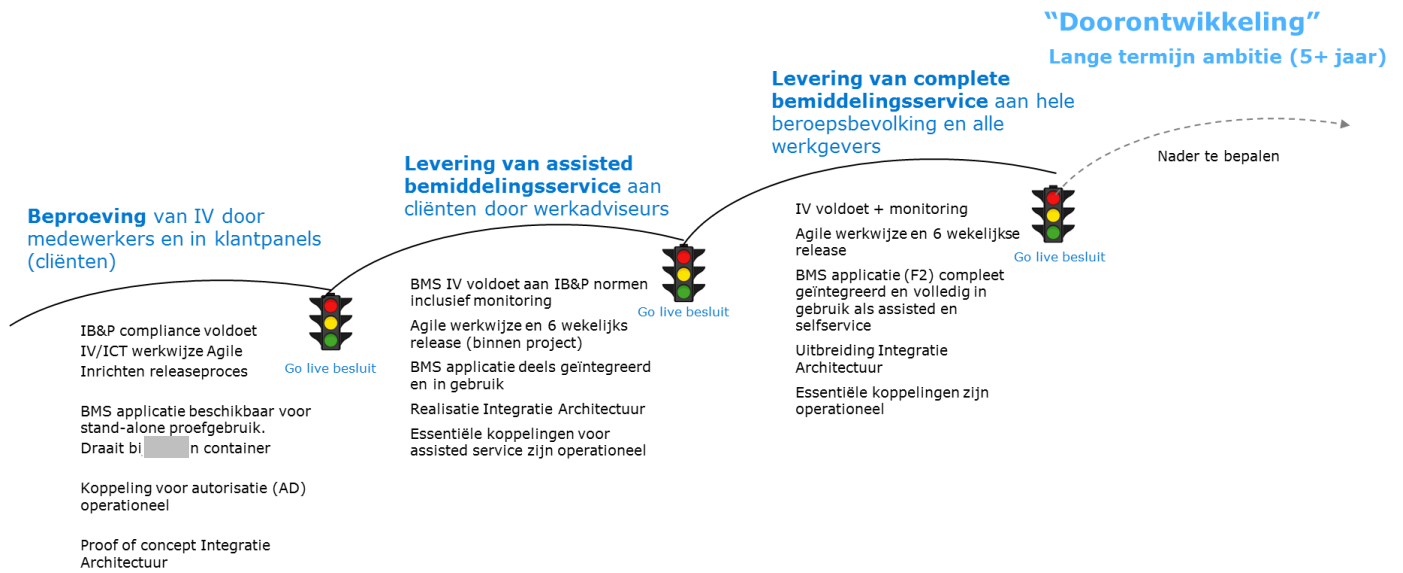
“Doorontwikkeling”

Lange termijn ambitie (5+ jaar)

Beproeving van IV door medewerkers en in klantpanels (cliënten)

IB&P compliance voldoet
IV/ICT werkwijze Agile
Inrichten releaseproces

BMS applicatie beschikbaar voor stand-alone proefgebruik.
Draait bi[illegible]n container

Koppeling voor autorisatie (AD) operationeel

Proof of concept Integratie Architectuur

Go live besluit

Levering van assisted bemiddelingsservice aan cliënten door werkadviseurs

BMS IV voldoet aan IB&P normen inclusief monitoring

Agile werkwijze en 6 wekelijks release (binnen project)

BMS applicatie deels geïntegreerd en in gebruik

Realisatie Integratie Architectuur

Essentiële koppelingen voor assisted service zijn operationeel

Go live besluit

Levering van complete bemiddelingsservice aan hele beroepsbevolking en alle werkgevers

IV voldoet + monitoring

Agile werkwijze en 6 wekelijkse release

BMS applicatie (F2) compleet geïntegreerd en volledig in gebruik als assisted en selfservice

Uitbreiding Integratie Architectuur

Essentiële koppelingen zijn operationeel

Go live besluit

Nader te bepalen